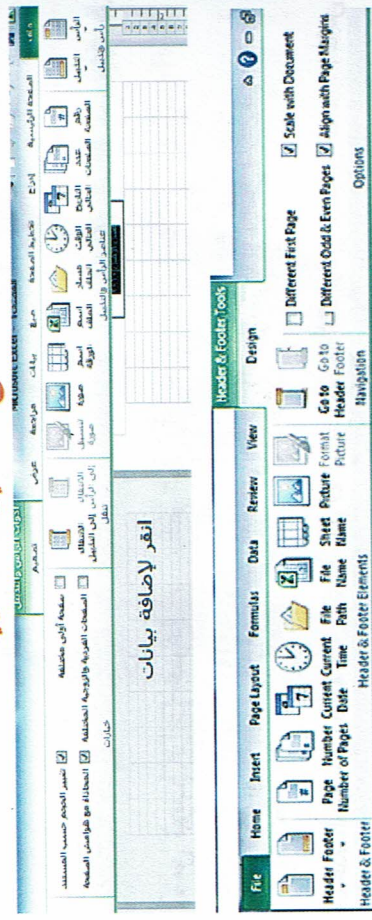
Microsoft Excel - Tullail

أدوات الرأس والتذييل

تصميم

عرض

مراجعة

بيانات

صيغ

تخطيط الصفحة

إدراج

الصفحة الرئيسية

الرأس والتذييل

رأس الصفحة

تذييل الصفحة

رقم الصفحة

عدد الصفحات

التاريخ الحالي

الوقت الحالي

مسار الملف

اسم الملف

اسم الورقة

صورة

تنسيق الصورة

عناصر الرأس والتذييل

الانتقال إلى الرأس

الانتقال إلى التذييل

تنقل

صفحة أولى مختلفة

الصفحات الفردية والزوجية المختلفة

تغيير الحجم حسب المستند

المحاذاة مع هوامش الصفحة

خيارات

انقر لإضافة بيانات

File | Home | Insert | Page Layout | Formulas | Data | Review | View

Header & Footer Tools

Design

Header Footer

Page Number

Number of Pages

Current Date

Current Time

File Path

File Name

Sheet Name

Picture

Format Picture

Header & Footer

Header & Footer Elements

Go to Header

Go to Footer

Navigation

Different First Page

Different Odd & Even Pages

Scale with Document

Align with Page Margins

Options